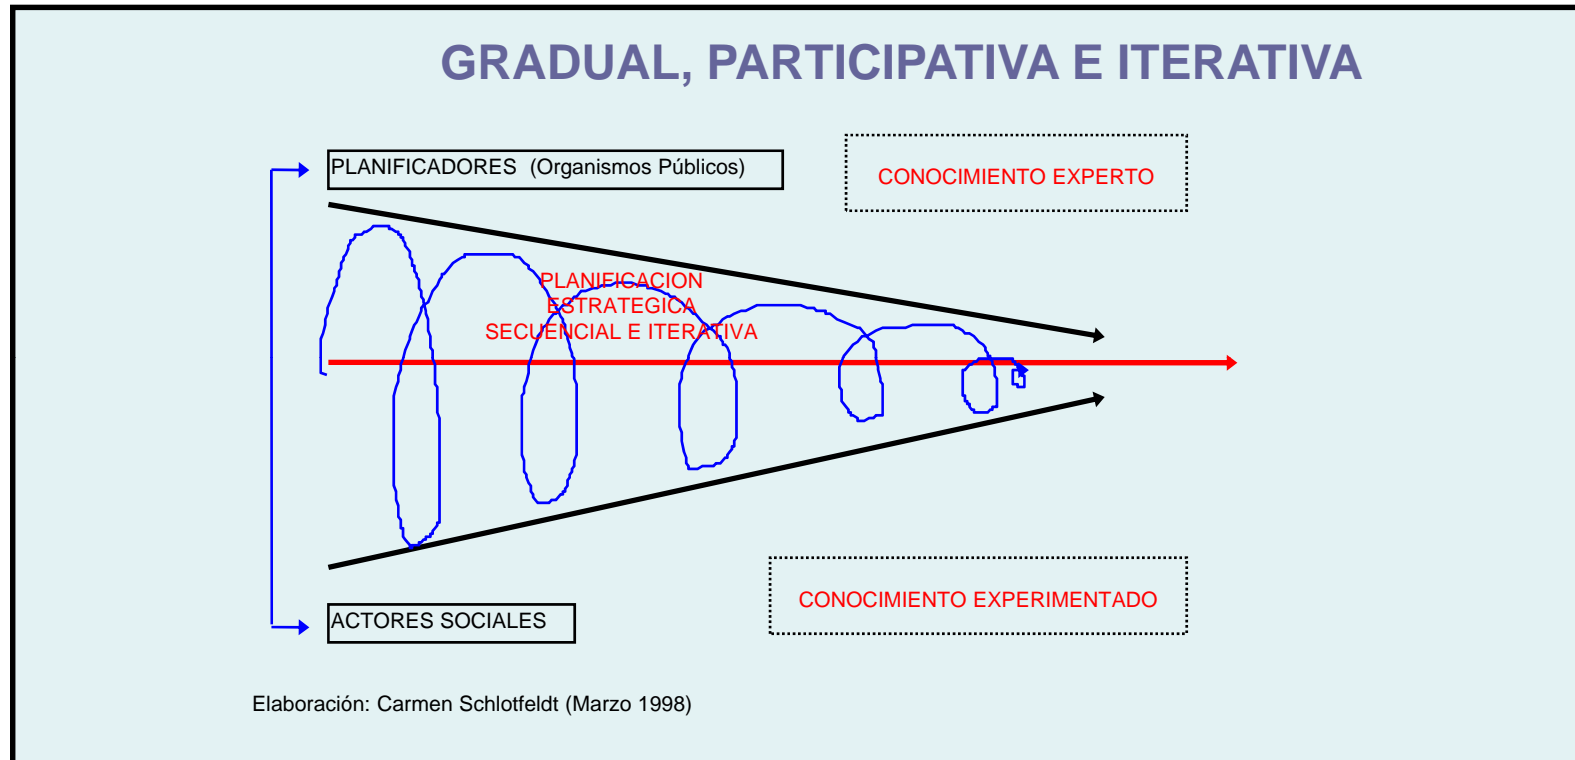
GRADUAL, PARTICIPATIVA E ITERATIVA

PLANIFICADORES (Organismos Públicos)

CONOCIMIENTO EXPERTO

PLANIFICACION ESTRATEGICA SECUENCIAL E ITERATIVA

ACTORES SOCIALES

CONOCIMIENTO EXPERIMENTADO

Elaboración: Carmen Schlotfeldt (Marzo 1998)